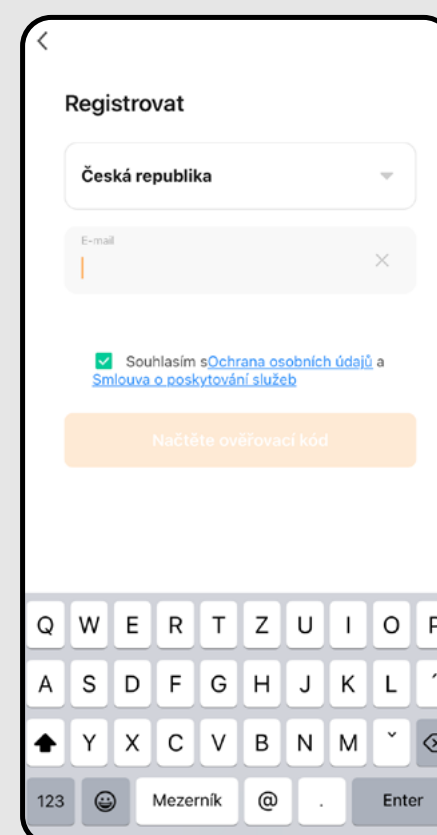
Registrovat

Česká republika

E-mail

Souhlasím sOchrana osobních údajů a Smlouva o poskytování služeb

Načtěte ověřovací kód

Q W E R T Z U I O P
A S D F G H J K L
Y X C V B N M
123 Mezerník @ . Enter